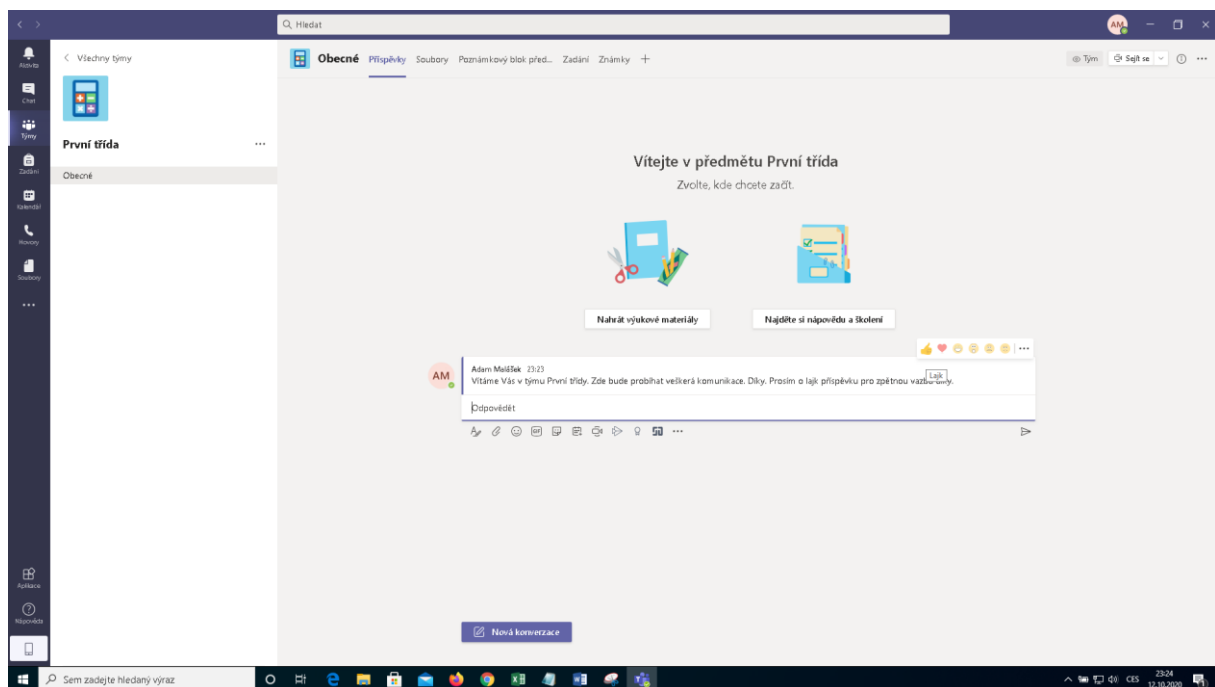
Hledat

AM

Aktivita
Chat
Týmy
Zadání
Kalendář
Hovory
Soubory
...

< Všechny týmy

První třída ...

Obecné

Obecné Příspěvky Soubory Poznámkový blok před... Zadání Známky +

Tým Sejít se

Vítejte v předmětu První třída
Zvolte, kde chcete začít.

Nahrát výukové materiály

Najděte si nápovědu a školení

AM
Adam Mel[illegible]ek 23:23
Vítáme Vás v týmu První třídy. Zde bude probíhat veškerá komunikace. Díky. Prosím o lajk příspěvku pro zpětnou vazbu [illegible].
Lajk

Odpovědět

Nová konverzace

Aplikace
Nápověda

Sem zadejte hledaný výraz

CES 23:24 12.10.2020